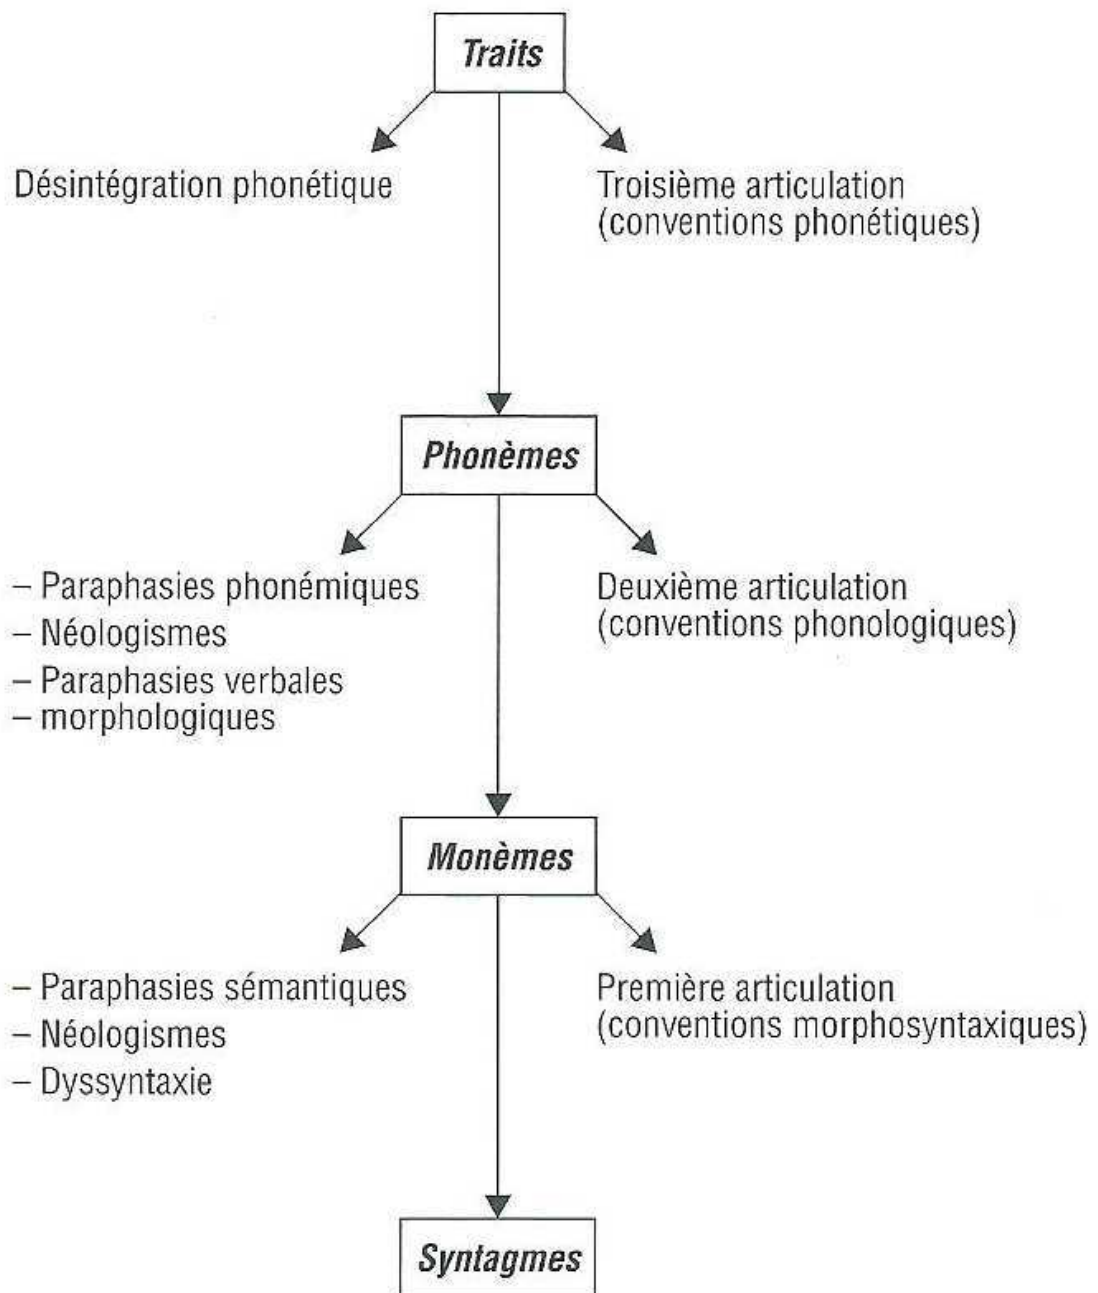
Traits

Désintégration phonétique

Troisième articulation (conventions phonétiques)

Phonèmes

– Paraphasies phonémiques
– Néologismes
– Paraphasies verbales
– morphologiques

Deuxième articulation (conventions phonologiques)

Monèmes

– Paraphasies sémantiques
– Néologismes
– Dyssyntaxie

Première articulation (conventions morphosyntaxiques)

Syntagmes